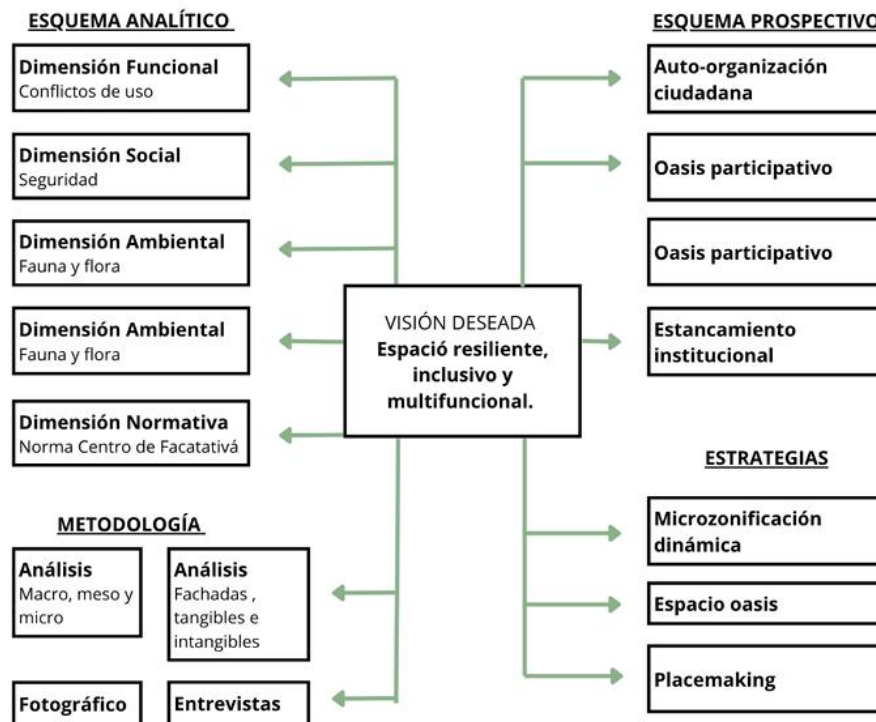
ESQUEMA ANALÍTICO

Dimensión Funcional
Conflictos de uso

Dimensión Social
Seguridad

Dimensión Ambiental
Fauna y flora

Dimensión Ambiental
Fauna y flora

Dimensión Normativa
Norma Centro de Facatativá

METODOLOGÍA

Análisis
Macro, meso y micro

Análisis
Fachadas , tangibles e intangibles

Fotográfico

Entrevistas

VISIÓN DESEADA
Espació resiliente, inclusivo y multifuncional.

ESQUEMA PROSPECTIVO

Auto-organización ciudadana

Oasis participativo

Oasis participativo

Estancamiento institucional

ESTRATEGIAS

Microzonificación dinámica

Espacio oasis

Placemaking